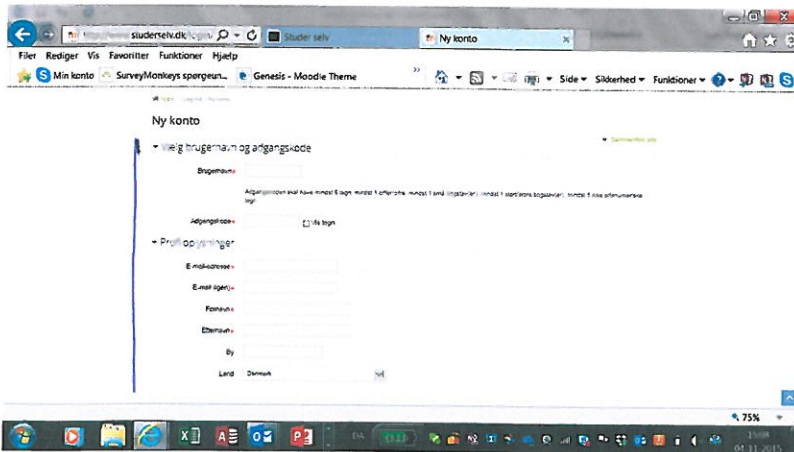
studerselv.dk

Studer selv

Ny konto

Filer Rediger Vis Favoritter Funktioner Hjælp

Min konto SurveyMonkeys spørgeun... Genesis - Moodle Theme

Side ▾ Sikkerhed ▾ Funktioner ▾

Ny konto

▾ Vælg brugernavn og adgangskode

▾ Sammenfold alle

Brugernavn

Adgangskoden skal have mindst 8 tegn, mindst 1 ciffer(re), mindst 1 små bogstav(er), mindst 1 store bogstav(er), mindst 1 ikke-alfanumeriske tegn

Adgangskode Vis tegn

▾ Profiloplysninger

E-mail-adresse

E-mail (igen)

Fornavn

Efternavn

By

Land Danmark

75%

DA

04-11-2015